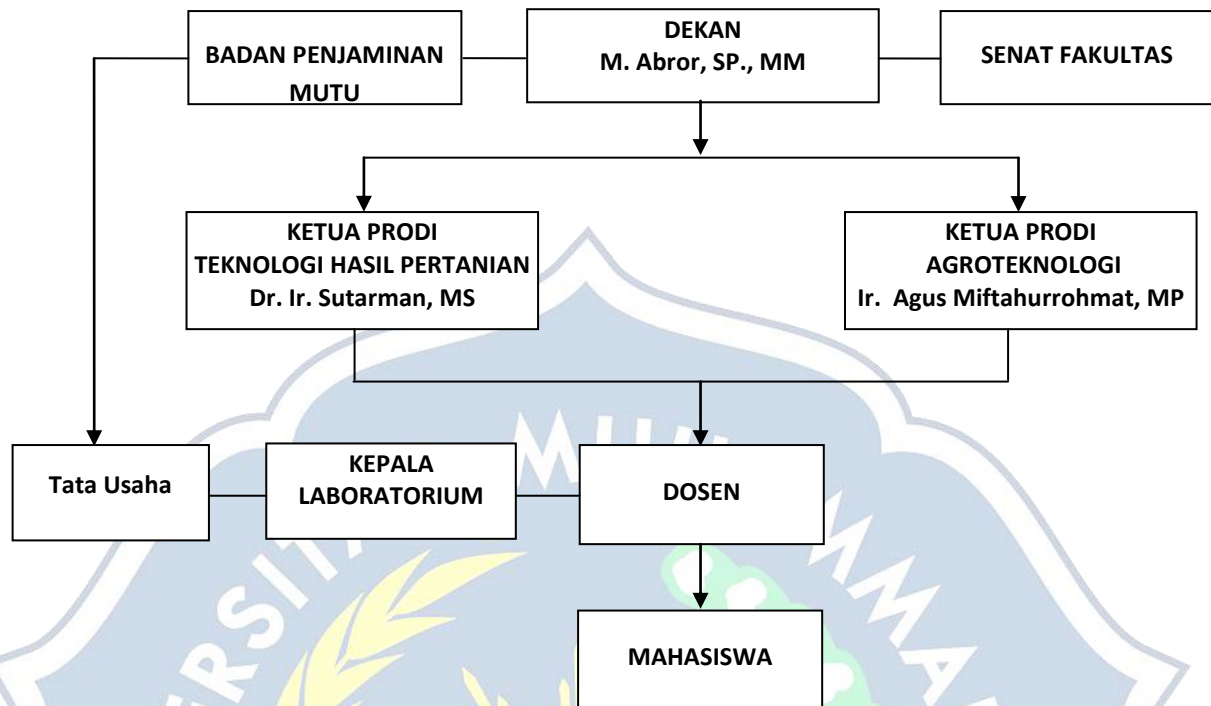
BADAN PENJAMINAN MUTU

DEKAN
M. Abror, SP., MM

SENAT FAKULTAS

KETUA PRODI
TEKNOLOGI HASIL PERTANIAN
Dr. Ir. Sutarman, MS

KETUA PRODI
AGROTEKNOLOGI
Ir. Agus Miftahurrohmat, MP

Tata Usaha

KEPALA LABORATORIUM

DOSEN

MAHASISWA